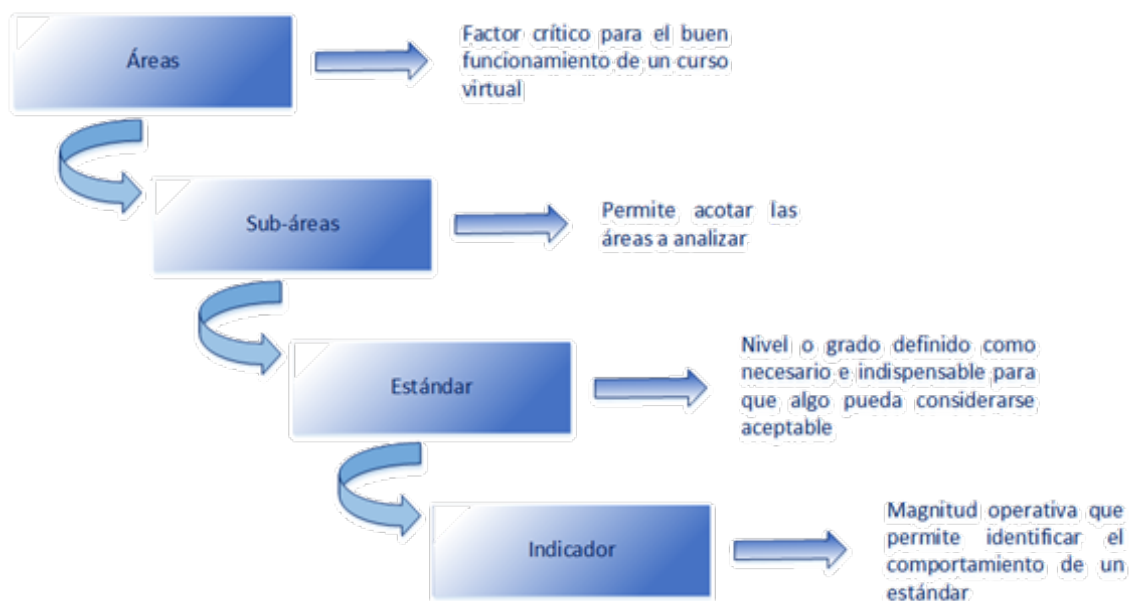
Áreas

Factor crítico para el buen funcionamiento de un curso virtual

Sub-áreas

Permite acotar las áreas a analizar

Estándar

Nivel o grado definido como necesario e indispensable para que algo pueda considerarse aceptable

Indicador

Magnitud operativa que permite identificar el comportamiento de un estándar